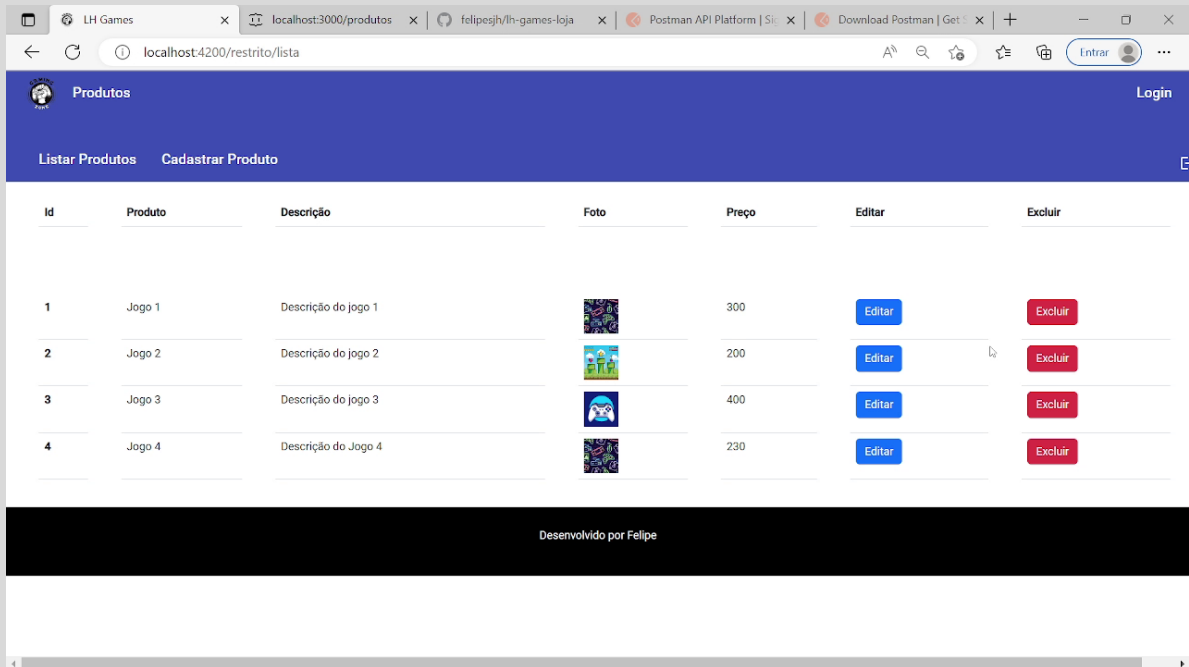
LH Games
localhost:3000/produtos
felipesjh/lh-games-loja
Postman API Platform | Si
Download Postman | Get
localhost:4200/restrito/lista
Entrar

Produtos
Login

Listar Produtos
Cadastrar Produto

| Id | Produto | Descrição | Foto | Preço | Editar | Excluir |
|---|---|---|---|---|---|---|
| 1 | Jogo 1 | Descrição do jogo 1 | | 300 | Editar | Excluir |
| 2 | Jogo 2 | Descrição do jogo 2 | | 200 | Editar | Excluir |
| 3 | Jogo 3 | Descrição do jogo 3 | | 400 | Editar | Excluir |
| 4 | Jogo 4 | Descrição do Jogo 4 | | 230 | Editar | Excluir |

Desenvolvido por Felipe